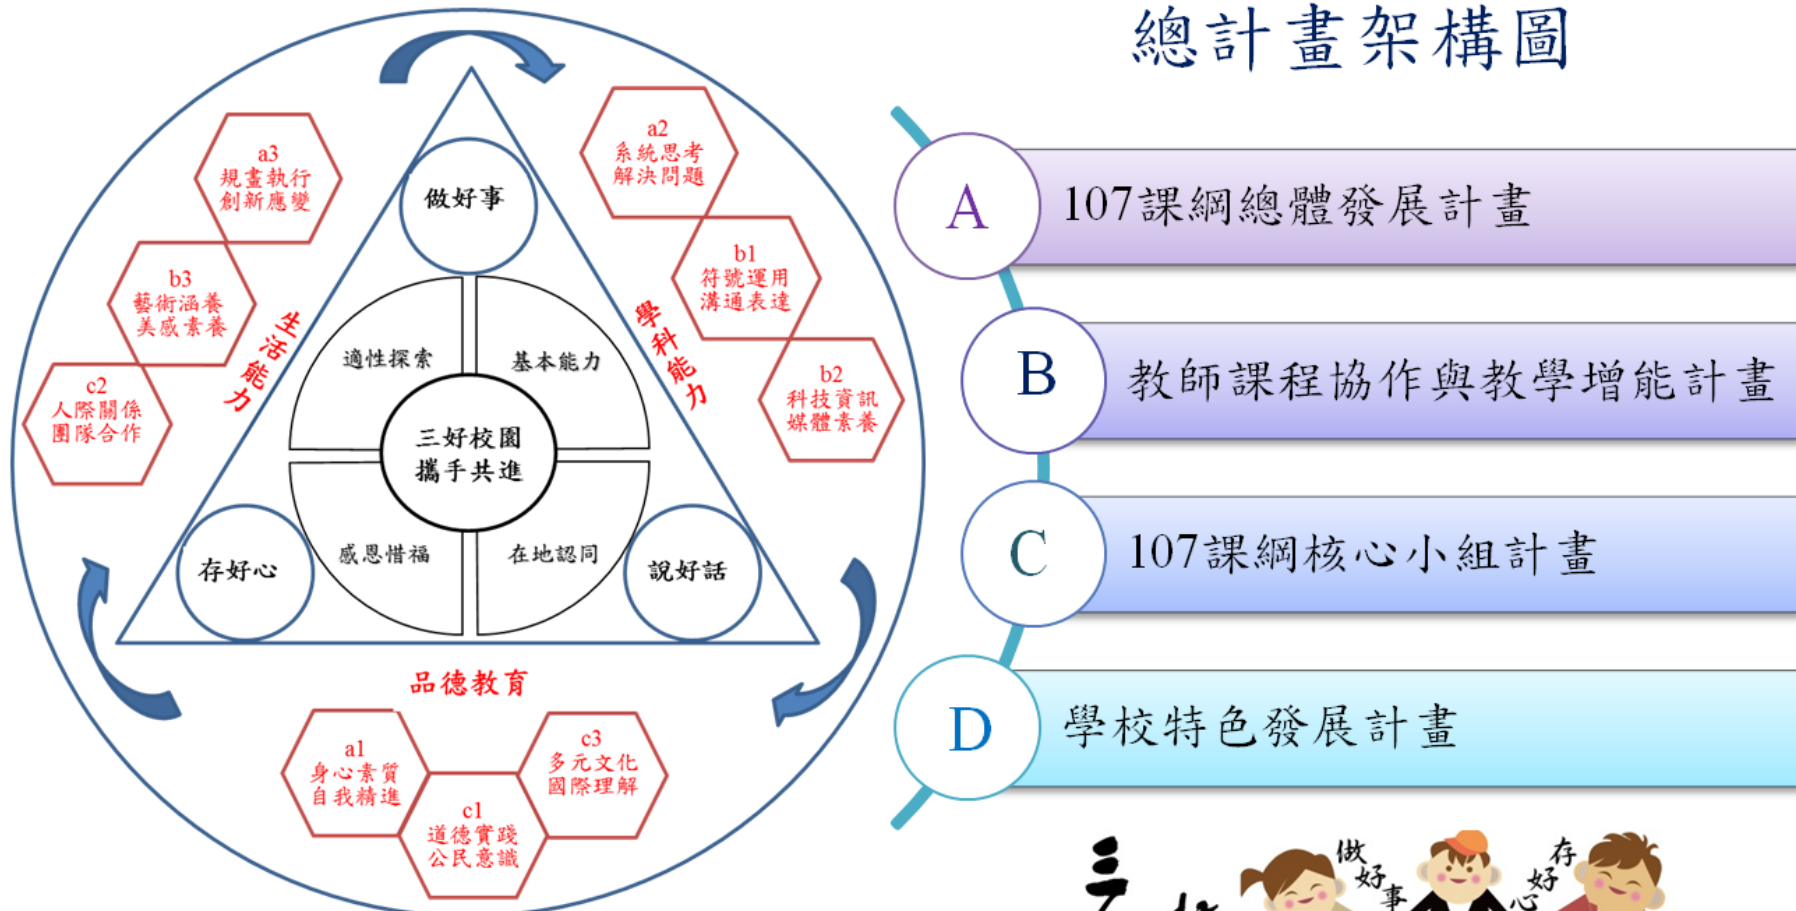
總計畫架構圖

a3
規畫執行
創新應變

b3
藝術涵養
美感素養

c2
人際關係
團隊合作

生活能力

做好事

a2
系統思考
解決問題

b1
符號運用
溝通表達

學科能力

b2
科技資訊
媒體素養

適性探索

基本能力

三好校園
攜手共進

感恩惜福

在地認同

存好心

說好話

品德教育

a1
身心素質
自我精進

c1
道德實踐
公民意識

c3
多元文化
國際理解

A 107課綱總體發展計畫

B 教師課程協作與教學增能計畫

C 107課綱核心小組計畫

D 學校特色發展計畫

做好事

存好心

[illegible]